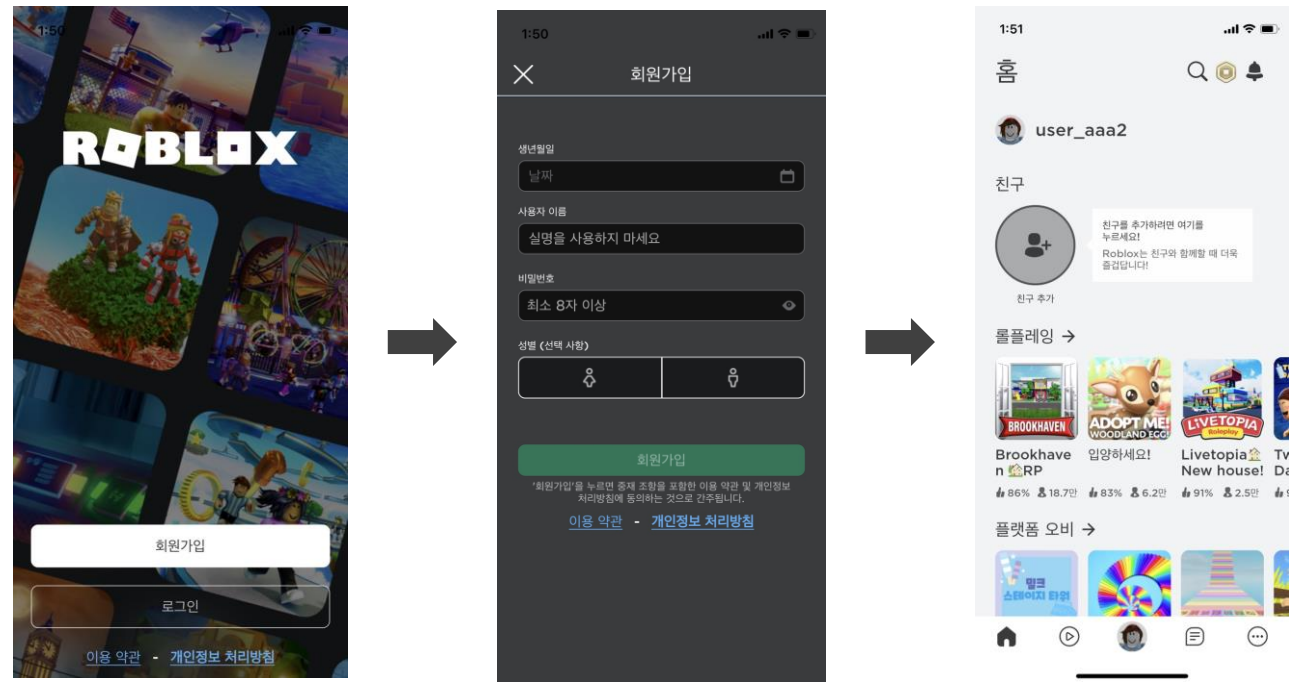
1:50

ROBLOX

회원가입

로그인

이용 약관 - 개인정보 처리방침

1:50

회원가입

생년월일

날짜

사용자 이름

실명을 사용하지 마세요

비밀번호

최소 8자 이상

성별 (선택 사항)

회원가입

'회원가입'을 누르면 중재 조항을 포함한 이용 약관 및 개인정보 처리방침에 동의하는 것으로 간주됩니다.

이용 약관 - 개인정보 처리방침

1:51

홈

user_aaa2

친구

친구를 추가하려면 여기를 누르세요!

Roblox는 친구와 함께할 때 더욱 즐겁답니다!

친구 추가

롤플레잉 →

BROOKHAVEN

ADOPT ME! WOODLAND EGG

LIVETOPIA Roleplay

Brookhaven 🏡RP

입양하세요!

Livetopia🏠 New house!

Tw Da

86% 18.7만

83% 6.2만

91% 2.5만

플랫폼 오비 →

밀크 스테이지 타워